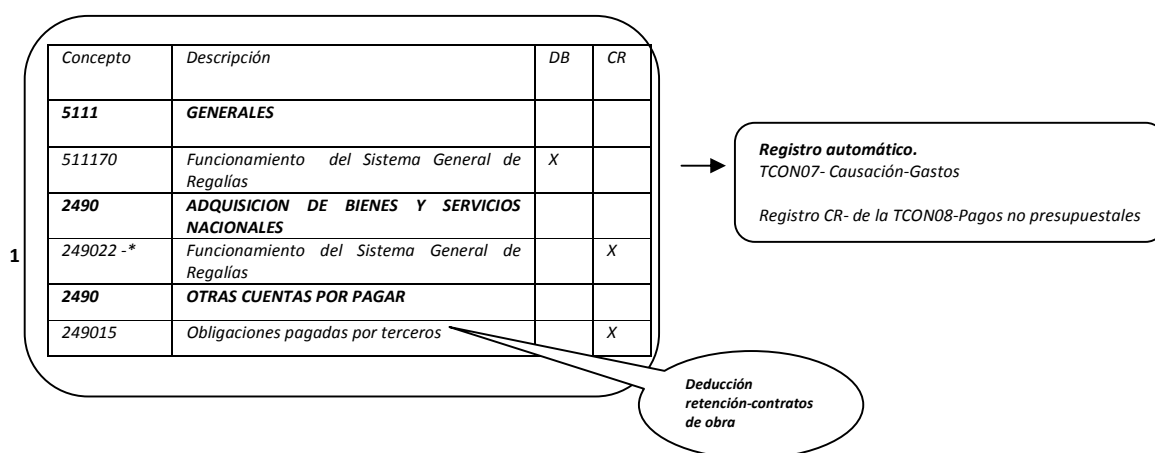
1

| Concepto | Descripción | DB | CR |
|---|---|---|---|
| **5111** | **GENERALES** | | |
| 511170 | Funcionamiento del Sistema General de Regalías | X | |
| **2490** | **ADQUISICION DE BIENES Y SERVICIOS NACIONALES** | | |
| 249022 -* | Funcionamiento del Sistema General de Regalías | | X |
| **2490** | **OTRAS CUENTAS POR PAGAR** | | |
| 249015 | Obligaciones pagadas por terceros | | X |

**Registro automático.**
TCON07- Causación-Gastos

Registro CR- de la TCON08-Pagos no presupuestales

**Deducción retención-contratos de obra**